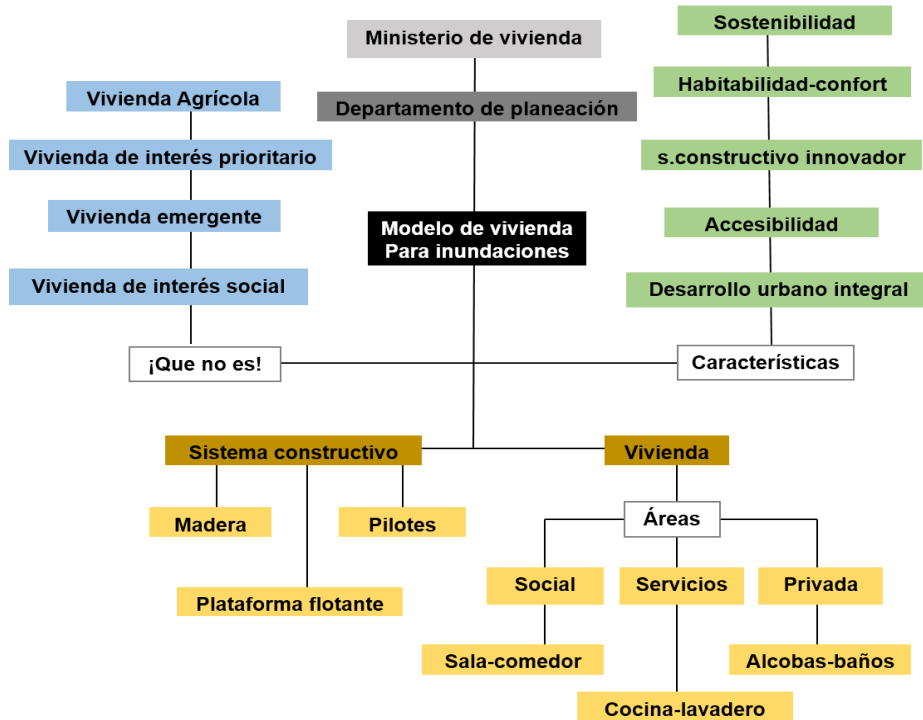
Ministerio de vivienda

Departamento de planeación

Modelo de vivienda
Para inundaciones

Vivienda Agrícola

Vivienda de interés prioritario

Vivienda emergente

Vivienda de interés social

¡Que no es!

Sostenibilidad

Habitabilidad-confort

s.constructivo innovador

Accesibilidad

Desarrollo urbano integral

Características

Sistema constructivo

Madera

Pilotes

Plataforma flotante

Vivienda

Áreas

Social

Servicios

Privada

Sala-comedor

Alcobas-baños

Cocina-lavadero